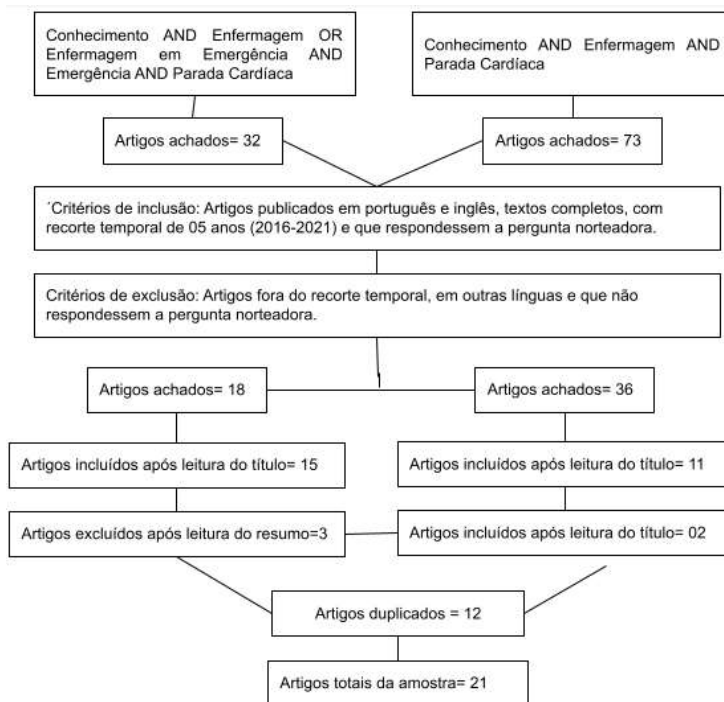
Conhecimento AND Enfermagem OR Enfermagem em Emergência AND Emergência AND Parada Cardíaca

Conhecimento AND Enfermagem AND Parada Cardíaca

Artigos achados= 32

Artigos achados= 73

´Critérios de inclusão: Artigos publicados em português e inglês, textos completos, com recorte temporal de 05 anos (2016-2021) e que respondessem a pergunta norteadora.

Critérios de exclusão: Artigos fora do recorte temporal, em outras línguas e que não respondessem a pergunta norteadora.

Artigos achados= 18

Artigos achados= 36

Artigos incluídos após leitura do título= 15

Artigos incluídos após leitura do título= 11

Artigos excluídos após leitura do resumo=3

Artigos incluídos após leitura do título= 02

Artigos duplicados = 12

Artigos totais da amostra= 21